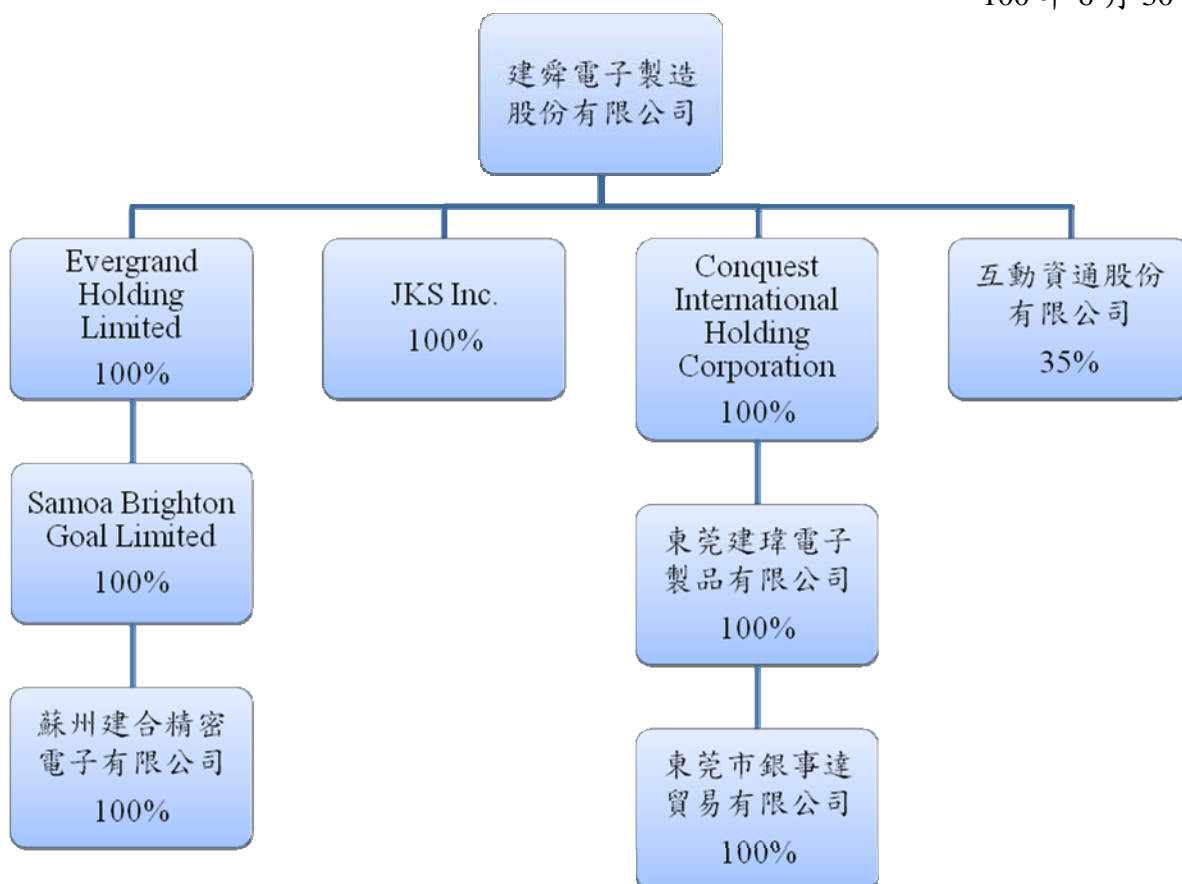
100 年 6 月 30

建舜電子製造股份有限公司

Evergrand Holding Limited
100%

JKS Inc.
100%

Conquest International Holding Corporation
100%

互動資通股份有限公司
35%

Samoa Brighton Goal Limited
100%

蘇州建合精密電子有限公司
100%

東莞建瑋電子製品有限公司
100%

東莞市銀事達貿易有限公司
100%